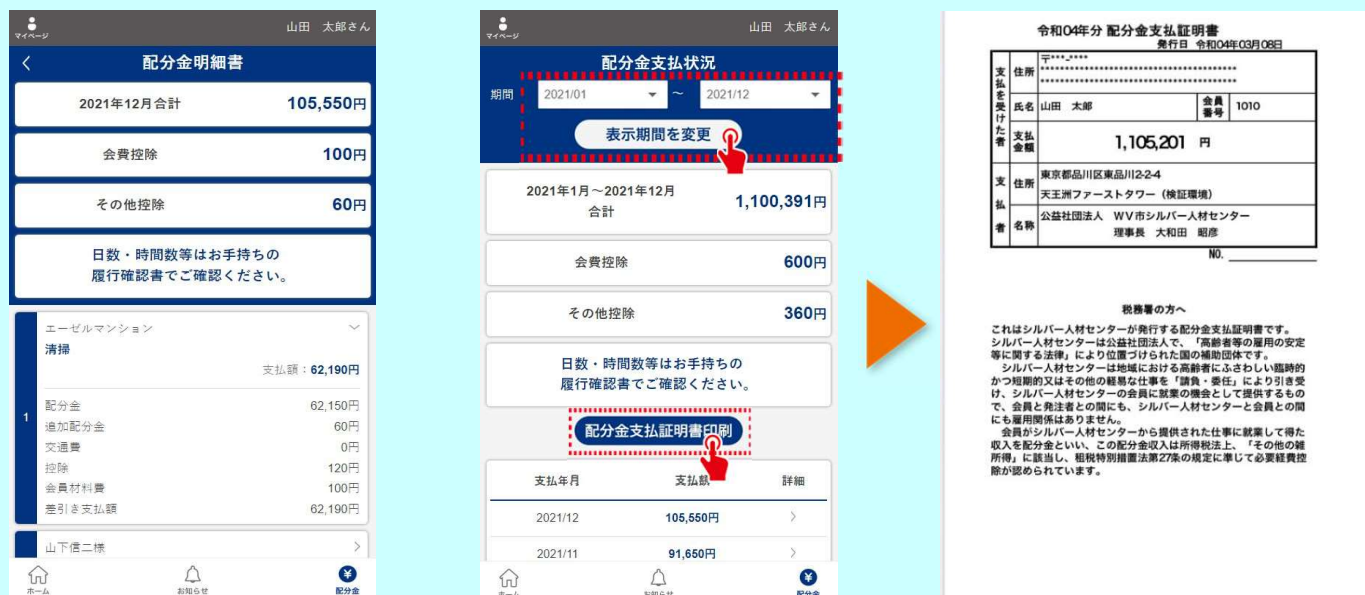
マイページ
山田 太郎さん

配分金明細書

2021年12月合計 105,550円

会費控除 100円

その他控除 60円

日数・時間数等はお手持ちの履行確認書でご確認ください。

エーゼルマンション
清掃
支払額：62,190円

1

| | |
|---|---|
| 配分金 | 62,150円 |
| 追加配分金 | 60円 |
| 交通費 | 0円 |
| 控除 | 120円 |
| 会員材料費 | 100円 |
| 差引き支払額 | 62,190円 |

山下信二様

ホーム お知らせ 配分金

マイページ
山田 太郎さん

配分金支払状況

期間 2021/01 ～ 2021/12

表示期間を変更

2021年1月～2021年12月 合計 1,100,391円

会費控除 600円

その他控除 360円

日数・時間数等はお手持ちの履行確認書でご確認ください。

配分金支払証明書印刷

| 支払年月 | 支払額 | 詳細 |
|---|---|---|
| 2021/12 | 105,550円 | > |
| 2021/11 | 91,650円 | > |

ホーム お知らせ 配分金

令和04年分 配分金支払証明書
発行日 令和04年03月08日

| 支払を受けた者 | 住所 | 〒***-**** ************************************ ************************************ | | |
|---|---|---|---|---|
| | 氏名 | 山田 太郎 | 会員番号 | 1010 |
| | 支払金額 | 1,105,201 円 | | |
| 支払者 | 住所 | 東京都品川区東品川2-2-4 天王洲ファーストタワー（検証環境） | | |
| | 名称 | 公益社団法人 WV市シルバー人材センター 理事長 大和田 昭彦 | | |

NO.

税務署の方へ

これはシルバー人材センターが発行する配分金支払証明書です。シルバー人材センターは公益社団法人で、「高齢者等の雇用の安定等に関する法律」により位置づけられた国の補助団体です。
シルバー人材センターは地域における高齢者にふさわしい臨時的かつ短期的又はその他の軽易な仕事を「請負・委任」により引き受け、シルバー人材センターの会員に就業の機会として提供するもので、会員と発注者との間にも、シルバー人材センターと会員との間にも雇用関係はありません。
会員がシルバー人材センターから提供された仕事に就業して得た収入を配分金といい、この配分金収入は所得税法上、「その他の雑所得」に該当し、租税特別措置法第27条の規定に準じて必要経費控除が認められています。